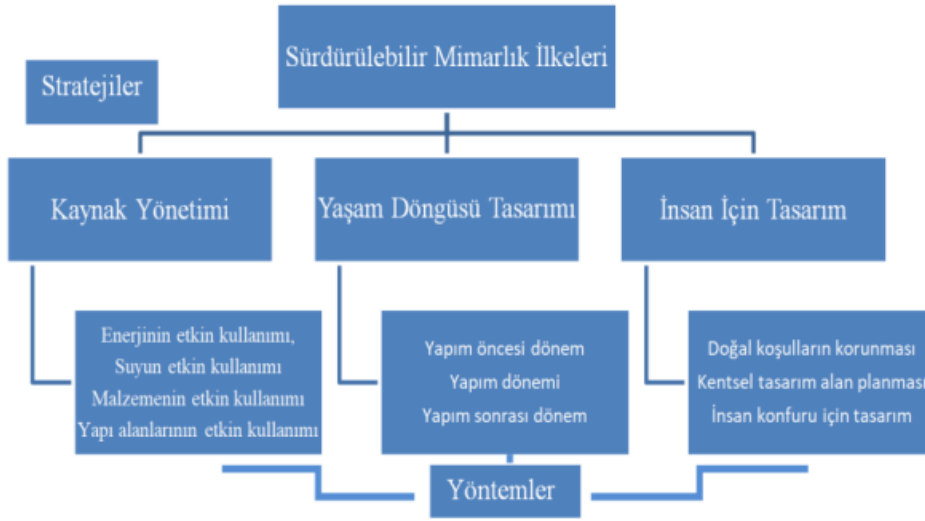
Sürdürülebilir Mimarlık İlkeleri

Stratejiler

Kaynak Yönetimi

Yaşam Döngüsü Tasarımı

İnsan İçin Tasarım

Enerjinin etkin kullanımı,
Suyun etkin kullanımı
Malzemenin etkin kullanımı
Yapı alanlarının etkin kullanımı

Yapım öncesi dönem
Yapım dönemi
Yapım sonrası dönem

Doğal koşulların korunması
Kentsel tasarım alan planması
İnsan konfuru için tasarım

Yöntemler